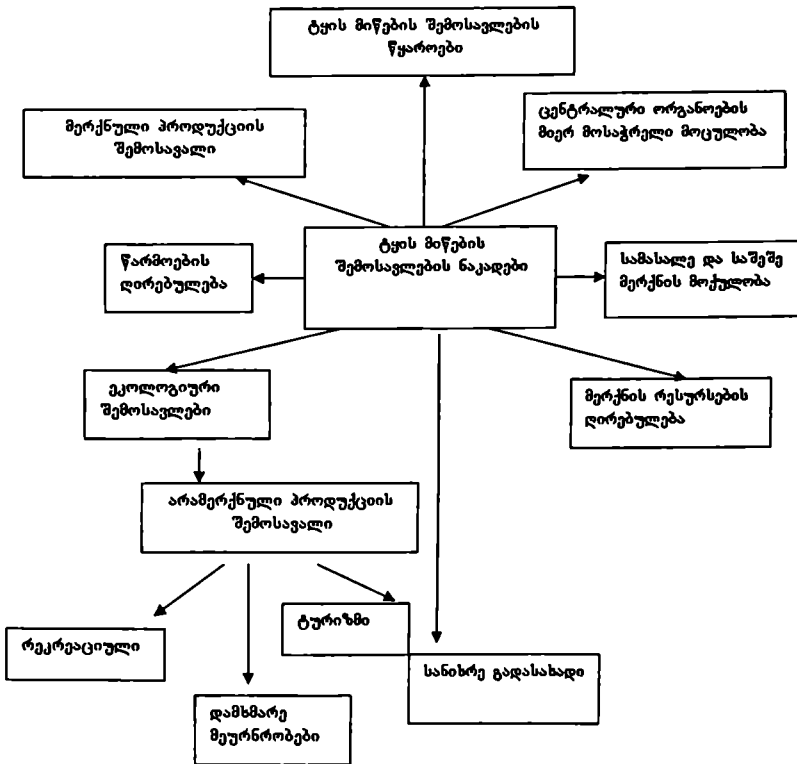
ტყის მიწების შემოსავლების წყაროები

მერქნული პროდუქციის შემოსავალი

ცენტრალური ორგანოების მიერ მოსაჭრელი მოცულობა

წარმოების დირებულება

ტყის მიწების შემოსავლების ნაკადები

სამასალე და საშეშე მერქნის მოცულობა

ეკოლოგიური შემოსავლები

მერქნის რესურსების დირებულება

არამერქნული პროდუქციის შემოსავალი

რეკრეაციული

ტურიზმი

სანიხრე გადასახადი

დამხმარე მეურნეობები